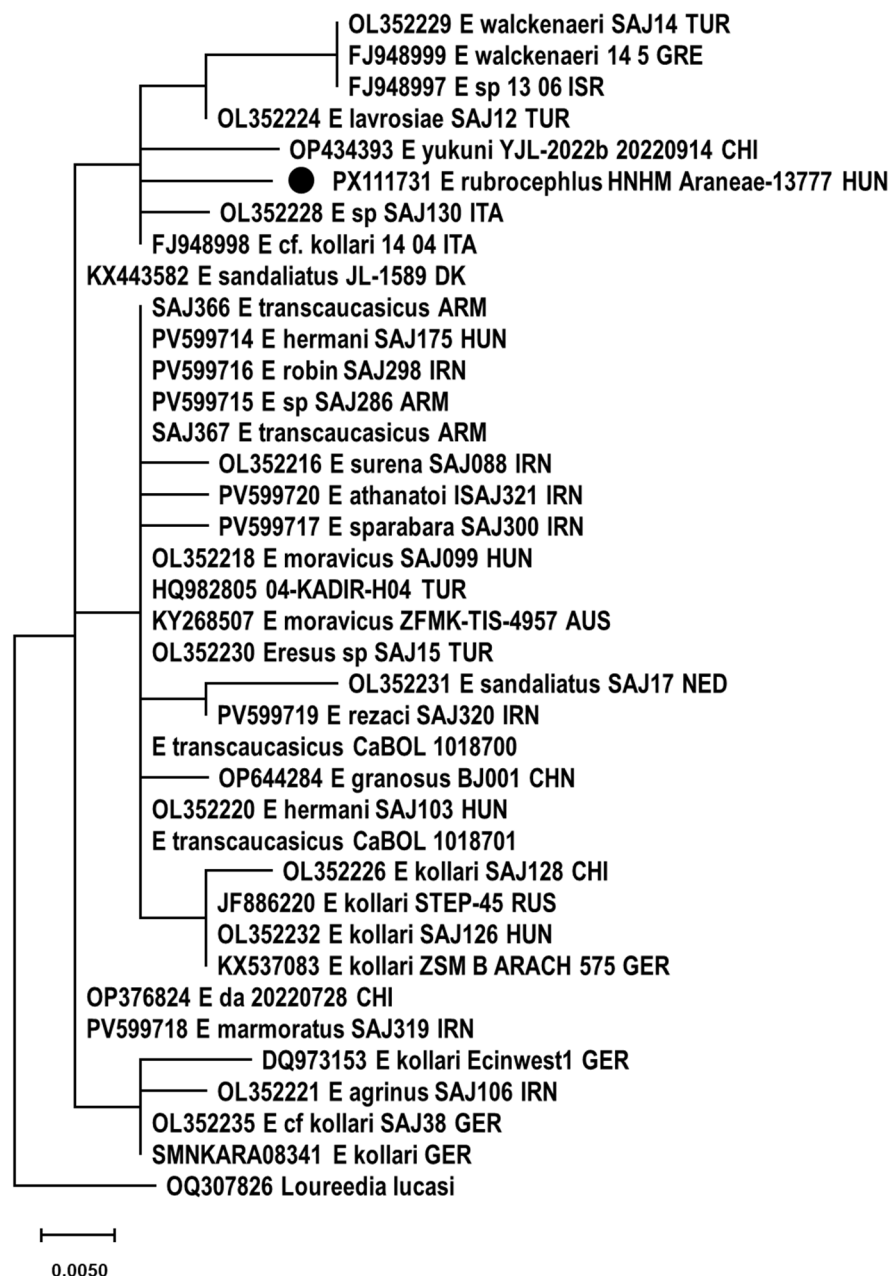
OL352229 E walckenaeri SAJ14 TUR
FJ948999 E walckenaeri 14 5 GRE
FJ948997 E sp 13 06 ISR
OL352224 E lavrosiae SAJ12 TUR
OP434393 E yukuni YJL-2022b 20220914 CHI
PX111731 E rubrocephlus HNHM Araneae-13777 HUN
OL352228 E sp SAJ130 ITA
FJ948998 E cf. kollari 14 04 ITA
KX443582 E sandaliatus JL-1589 DK
SAJ366 E transcaucasicus ARM
PV599714 E hermani SAJ175 HUN
PV599716 E robin SAJ298 IRN
PV599715 E sp SAJ286 ARM
SAJ367 E transcaucasicus ARM
OL352216 E surena SAJ088 IRN
PV599720 E athanatoi ISAJ321 IRN
PV599717 E sparabara SAJ300 IRN
OL352218 E moravicus SAJ099 HUN
HQ982805 04-KADIR-H04 TUR
KY268507 E moravicus ZFMK-TIS-4957 AUS
OL352230 Eresus sp SAJ15 TUR
OL352231 E sandaliatus SAJ17 NED
PV599719 E rezaci SAJ320 IRN
E transcaucasicus CaBOL 1018700
OP644284 E granosus BJ001 CHN
OL352220 E hermani SAJ103 HUN
E transcaucasicus CaBOL 1018701
OL352226 E kollari SAJ128 CHI
JF886220 E kollari STEP-45 RUS
OL352232 E kollari SAJ126 HUN
KX537083 E kollari ZSM B ARACH 575 GER
OP376824 E da 20220728 CHI
PV599718 E marmoratus SAJ319 IRN
DQ973153 E kollari Ecinwest1 GER
OL352221 E agrinus SAJ106 IRN
OL352235 E cf kollari SAJ38 GER
SMNKARA08341 E kollari GER
OQ307826 Loureedia lucasi

0.0050